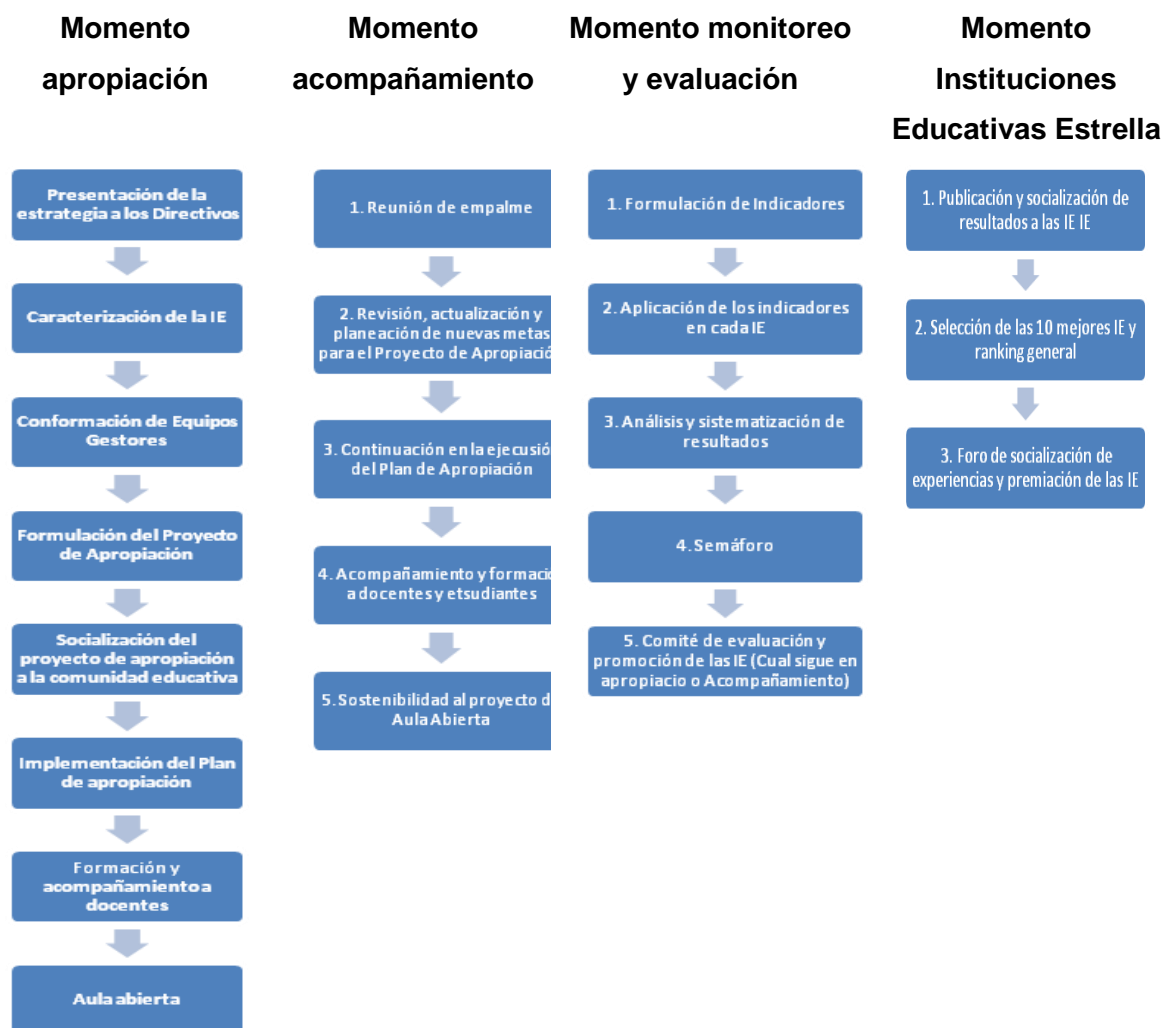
Momento apropiación

Presentación de la estrategia a los Directivos

Caracterización de la IE

Conformación de Equipos Gestores

Formulación del Proyecto de Apropiación

Socialización del proyecto de apropiación a la comunidad educativa

Implementación del Plan de apropiación

Formación y acompañamiento a docentes

Aula abierta

Momento acompañamiento

1. Reunión de empalme

2. Revisión, actualización y planeación de nuevas metas para el Proyecto de Apropiació

3. Continuación en la ejecusió del Plan de Apropiación

4. Acompañamiento y formaci a docentes y etsudiantes

5. Sostenibilidad al proyecto d Aula Abierta

Momento monitoreo y evaluación

1. Formulación de Indicadores

2. Aplicación de los indicadores en cada IE

3. Análisis y sistematización de resultados

4. Semáforo

5. Comité de evaluación y promoción de las IE (Cual sigue en apropiacio o Acompañamiento)

Momento Instituciones Educativas Estrella

1. Publicación y socialización de resultados a las IE IE

2. Selección de las 10 mejores IE y ranking general

3. Foro de socialización de experiencias y premiación de las IE